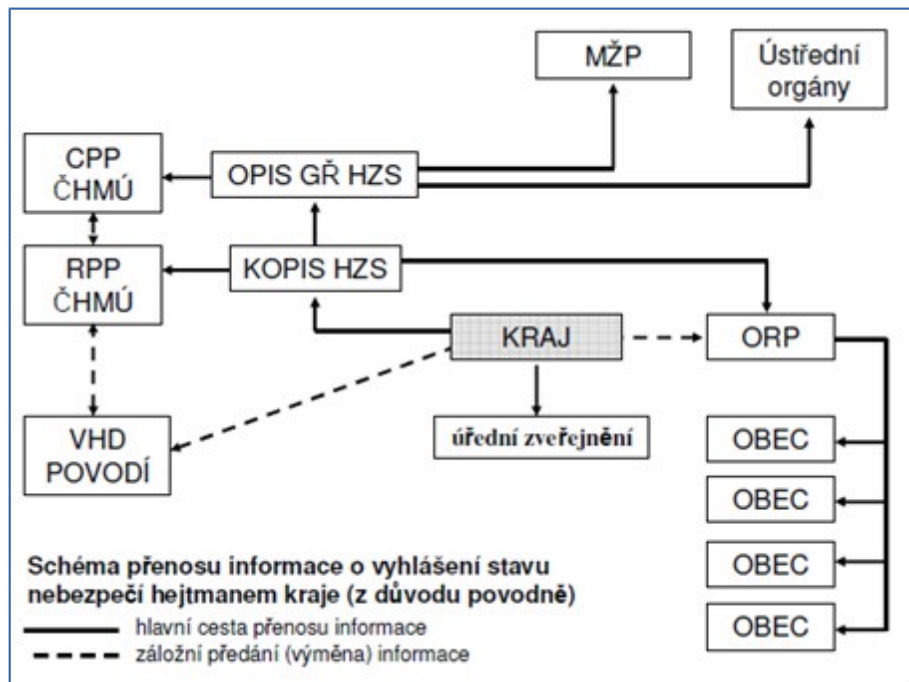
MŽP

Ústřední orgány

CPP ČHMÚ

OPIS GŘ HZS

RPP ČHMÚ

KOPIS HZS

KRAJ

ORP

VHD POVODÍ

úřední zveřejnění

OBEC

OBEC

OBEC

OBEC

Schéma přenosu informace o vyhlášení stavu nebezpečí hejtmanem kraje (z důvodu povodně)

hlavní cesta přenosu informace

záložní předání (výměna) informace